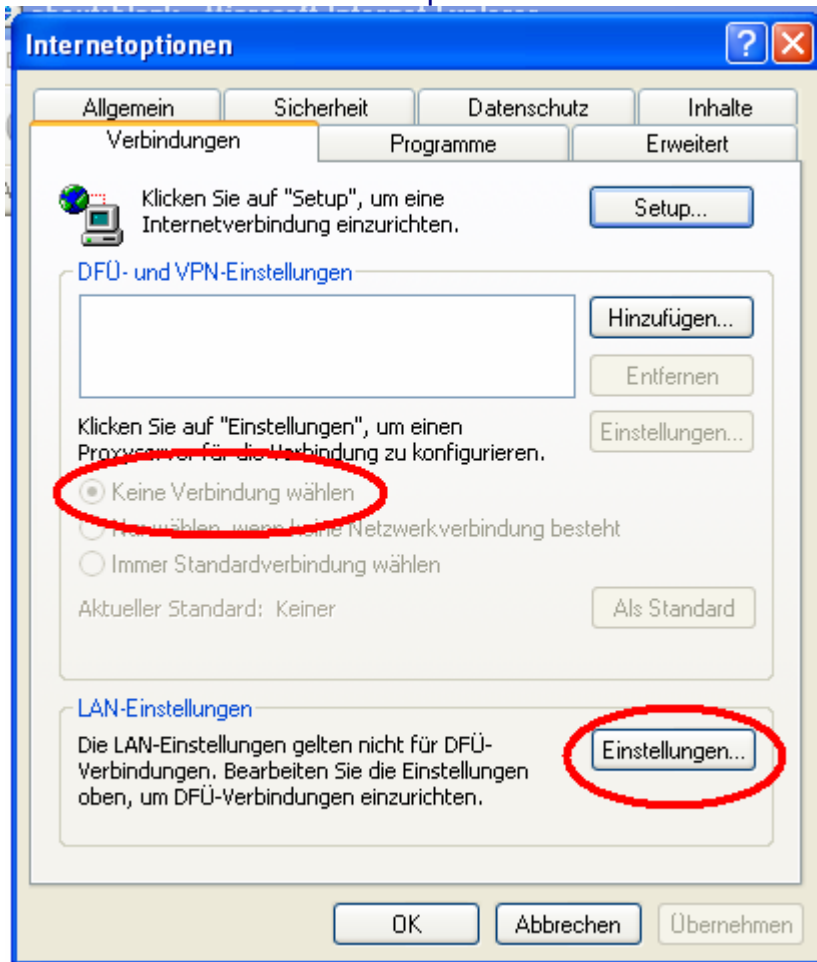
Internetoptionen

Allgemein | Sicherheit | Datenschutz | Inhalte
Verbindungen | Programme | Erweitert

Klicken Sie auf "Setup", um eine Internetverbindung einzurichten.

Setup...

DFÜ- und VPN-Einstellungen

Hinzufügen...

Entfernen

Klicken Sie auf "Einstellungen", um einen Proxyserver für die Verbindung zu konfigurieren.

Einstellungen...

Keine Verbindung wählen

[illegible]wählen, wenn keine Netzwerkverbindung besteht

Immer Standardverbindung wählen

Aktueller Standard: Keiner

Als Standard

LAN-Einstellungen

Die LAN-Einstellungen gelten nicht für DFÜ-Verbindungen. Bearbeiten Sie die Einstellungen oben, um DFÜ-Verbindungen einzurichten.

Einstellungen...

OK

Abbrechen

Übernehmen